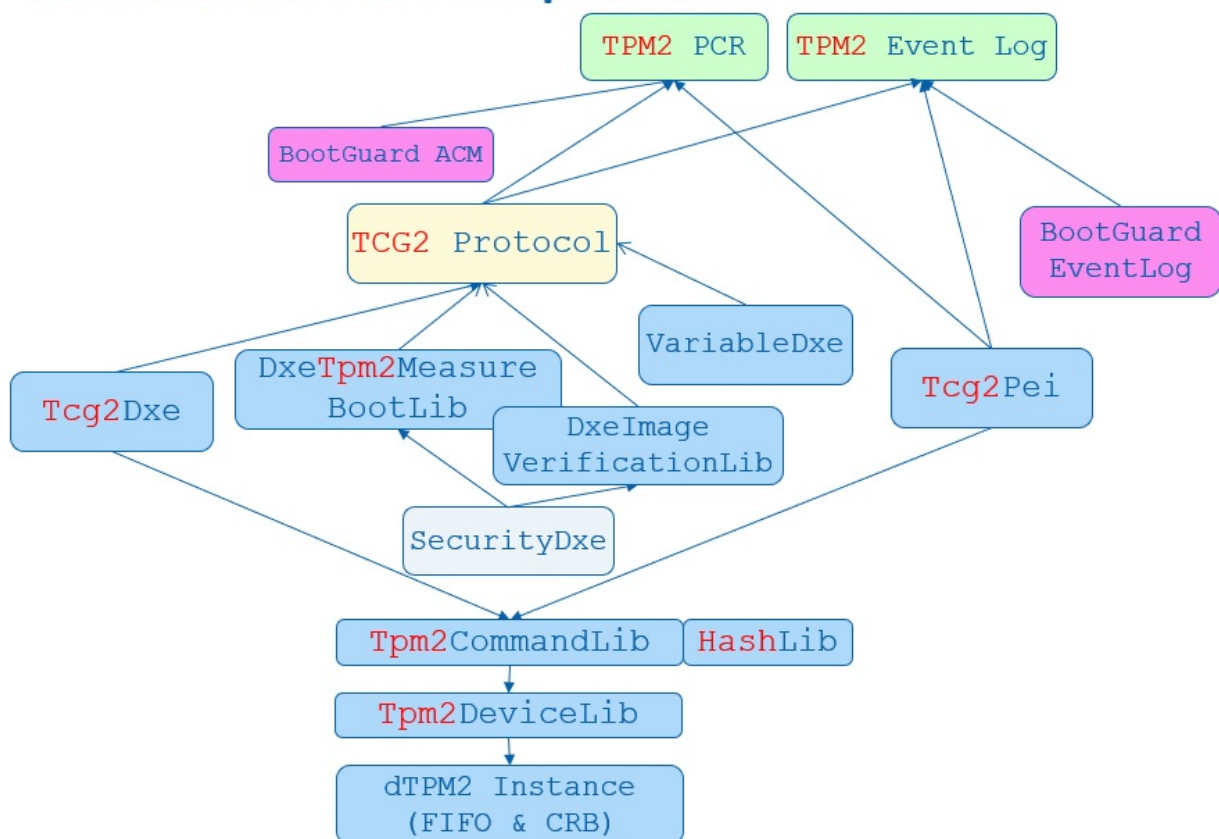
TPM2 PCR

TPM2 Event Log

BootGuard ACM

TCG2 Protocol

BootGuard EventLog

VariableDxe

Tcg2Dxe

DxeTpm2Measure BootLib

DxeImage VerificationLib

Tcg2Pei

SecurityDxe

Tpm2CommandLib

HashLib

Tpm2DeviceLib

dTPM2 Instance (FIFO & CRB)